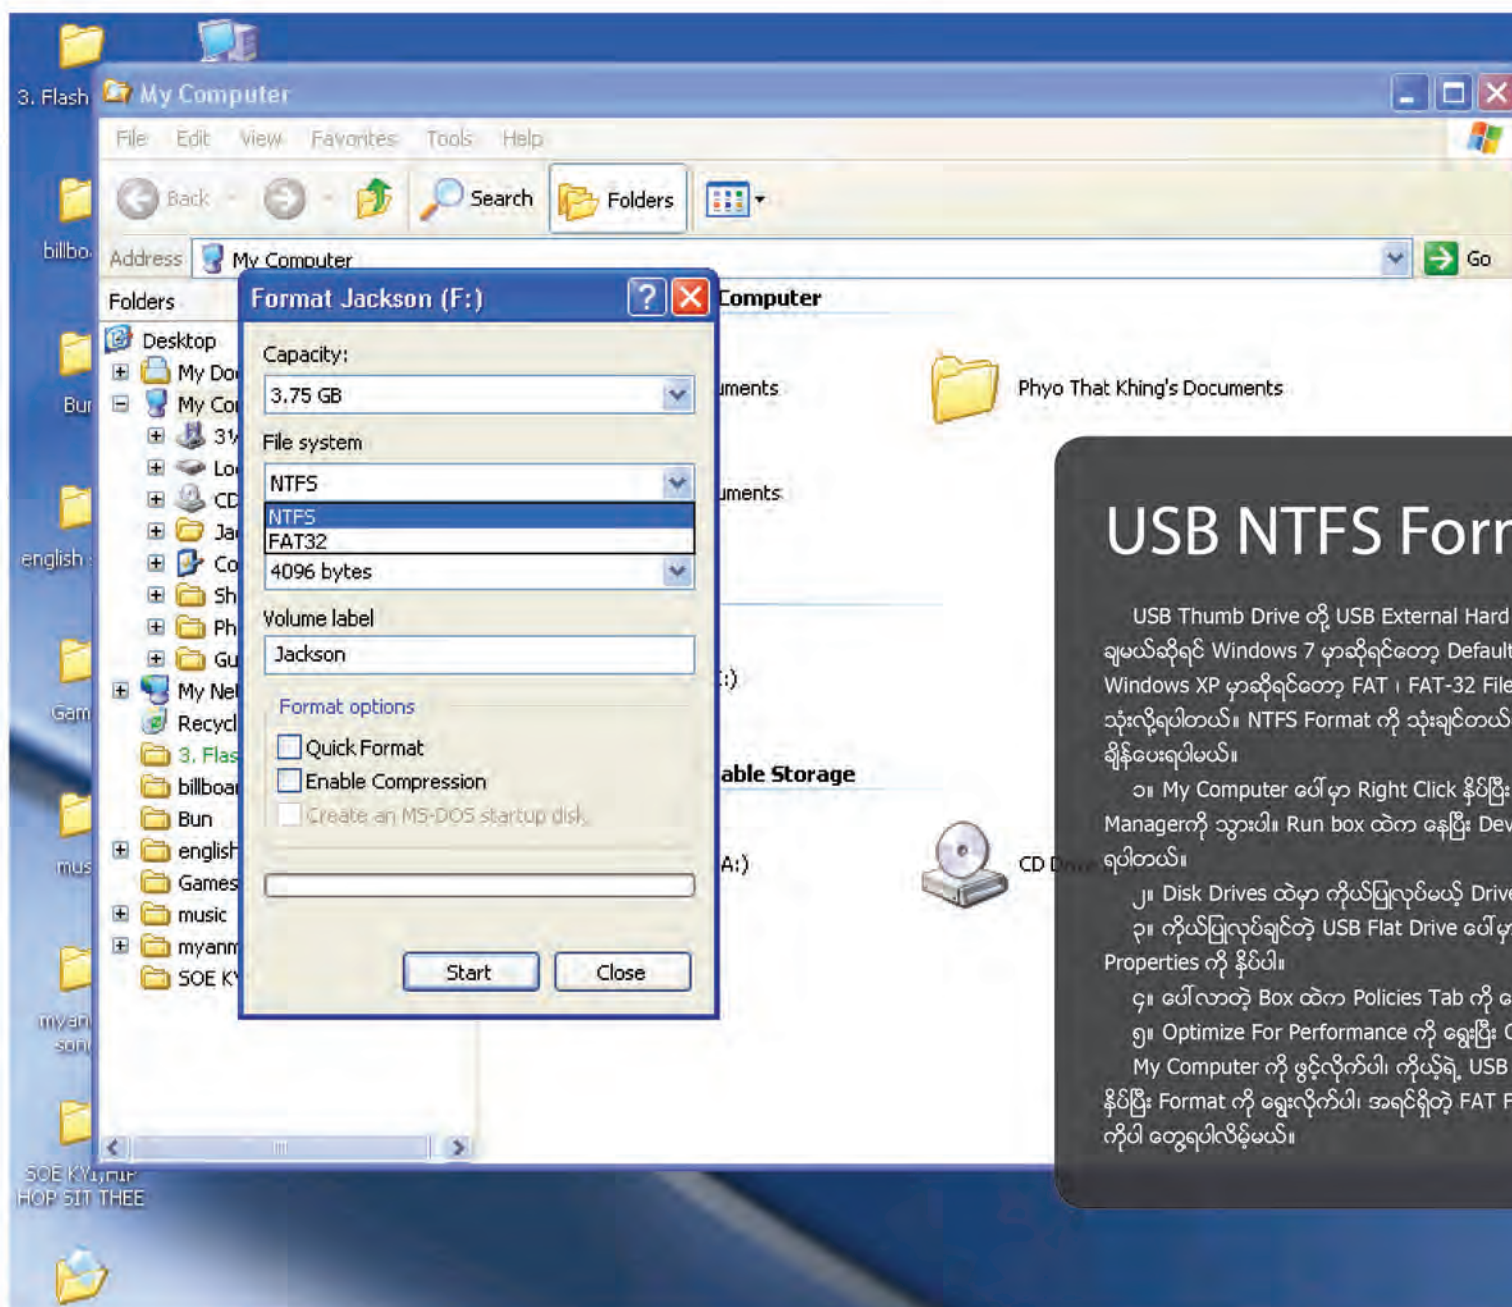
3. Flash

My Computer

File Edit View Favorites Tools Help

Back Search Folders

Address My Computer Go

billbo

Folders

Desktop
My Do
My Co
31
Lo
CD
Ja
Co
Sh
Ph
Gu
My Ne
Recycl
3. Flas
billboa
Bun
englis
Games
music
myanm
SOE K

Bur

english

Gam

mus

myan son

SOE KYI,HIP HOP SIT THEE

Format Jackson (F:)

Capacity:
3.75 GB

File system
NTFS
NTFS
FAT32
4096 bytes

Volume label
Jackson

Format options
Quick Format
Enable Compression
Create an MS-DOS startup disk

Start Close

Computer

uments

Phyo That Khing's Documents

uments

:)

able Storage

A:)

CD Drive

USB NTFS Forr

USB Thumb Drive တို့ USB External Hard ချမယ်ဆိုရင် Windows 7 မှာဆိုရင်တော့ Default Windows XP မှာဆိုရင်တော့ FAT ၊ FAT-32 File သုံးလို့ရပါတယ်။ NTFS Format ကို သုံးချင်တယ် ချိန်ပေးရပါမယ်။

၁။ My Computer ပေါ်မှာ Right Click နှိပ်ပြီး Managerကို သွားပါ။ Run box ထဲက နေပြီး Dev ရပါတယ်။

၂။ Disk Drives ထဲမှာ ကိုယ်ပြုလုပ်မယ့် Drive

၃။ ကိုယ်ပြုလုပ်ချင်တဲ့ USB Flat Drive ပေါ်မှ Properties ကို နှိပ်ပါ။

၄။ ပေါ်လာတဲ့ Box ထဲက Policies Tab ကို

၅။ Optimize For Performance ကို ရွေးပြီး

My Computer ကို ဖွင့်လိုက်ပါ၊ ကိုယ့်ရဲ့ USB နှိပ်ပြီး Format ကို ရွေးလိုက်ပါ၊ အရင်ရှိတဲ့ FAT F ကိုပါ တွေ့ရပါလိမ့်မယ်။